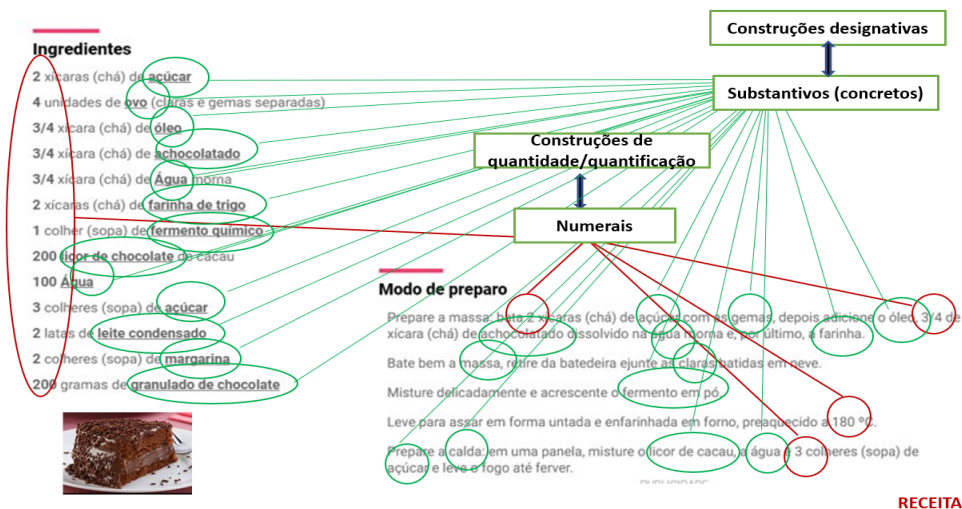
Construções designativas

Substantivos (concretos)

Construções de quantidade/quantificação

Numerais

Ingredientes

2 xícaras (chá) de açúcar
4 unidades de ovo (claras e gemas separadas)
3/4 xícara (chá) de óleo
3/4 xícara (chá) de achocolatado
3/4 xícara (chá) de Água morna
2 xícaras (chá) de farinha de trigo
1 colher (sopa) de fermento químico
200 licor de chocolate de cacau
100 Água
3 colheres (sopa) de açúcar
2 latas de leite condensado
2 colheres (sopa) de margarina
200 gramas de granulado de chocolate

Modo de preparo

Prepare a massa: bata 2 xícaras (chá) de açúcar com as gemas, depois adicione o óleo, 3/4 de xícara (chá) de achocolatado dissolvido na água morna e, por último, a farinha.

Bate bem a massa, retire da batedeira ejunte as claras batidas em neve.

Misture delicadamente e acrescente o fermento em pó.

Leve para assar em forma untada e enfarinhada em forno, preaquecido a 180 ºC.

Prepare a calda: em uma panela, misture o licor de cacau, a água e 3 colheres (sopa) de açúcar e leve o fogo até ferver.

RECEITA